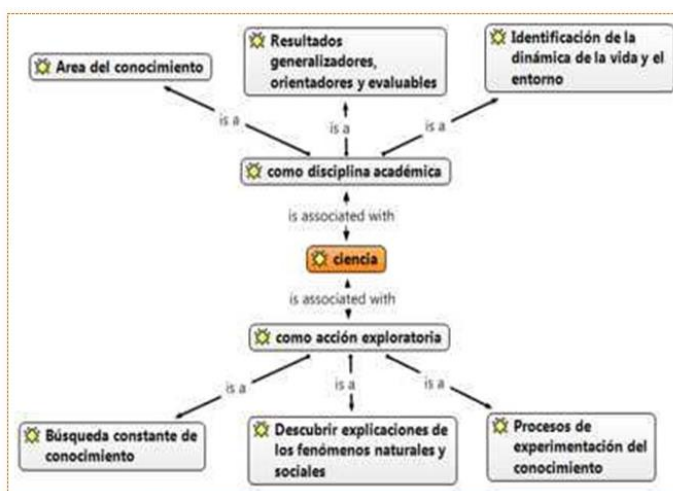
Area del conocimiento

Resultados generalizadores, orientadores y evaluables

Identificación de la dinámica de la vida y el entorno

is a

is a

is a

como disciplina académica

is associated with

ciencia

is associated with

como acción exploratoria

is a

is a

is a

Búsqueda constante de conocimiento

Descubrir explicaciones de los fenómenos naturales y sociales

Procesos de experimentación del conocimiento